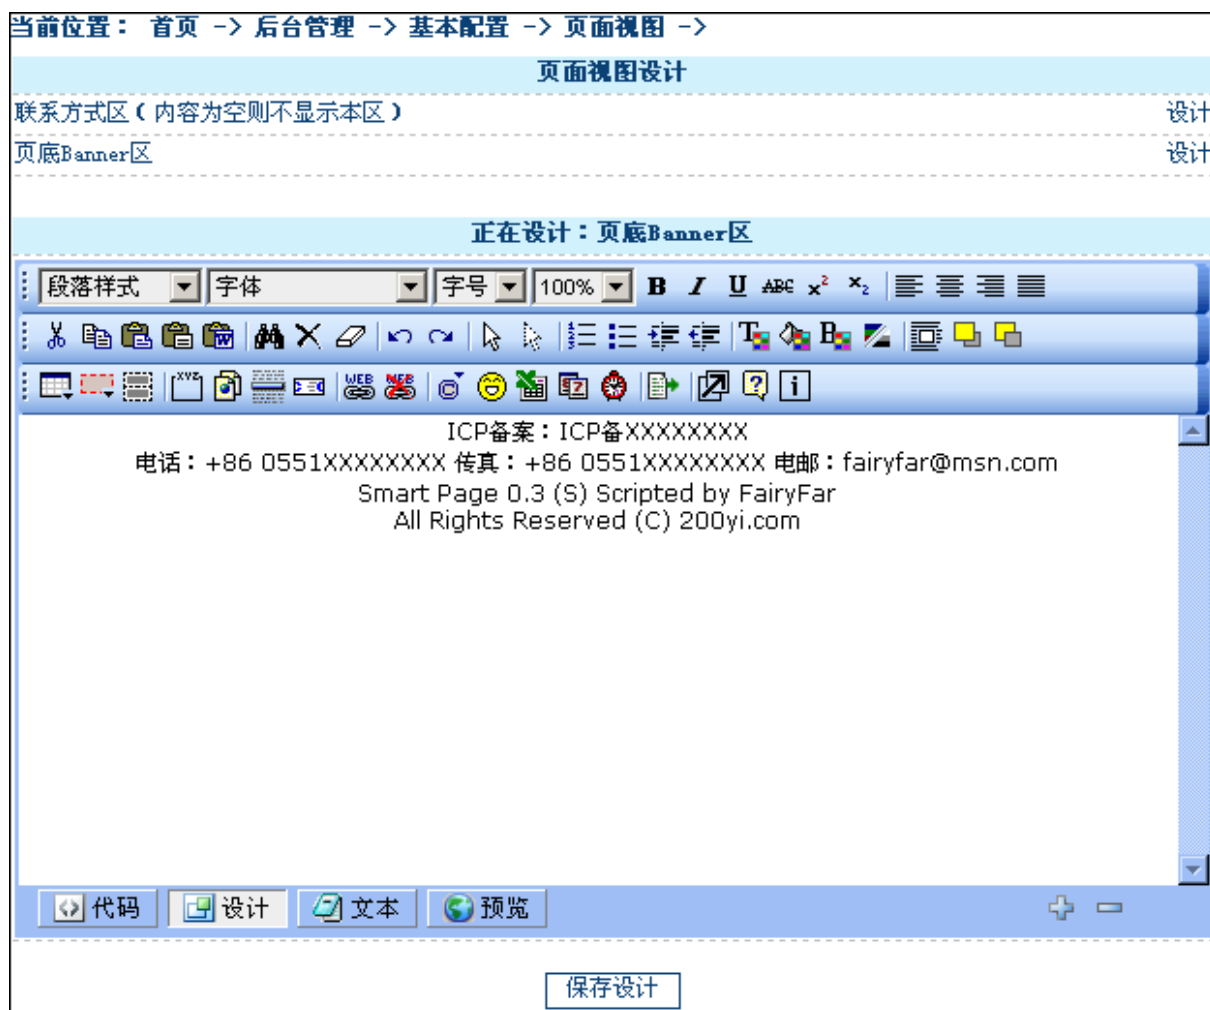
当前位置： 首页 -> 后台管理 -> 基本配置 -> 页面视图 ->

页面视图设计

联系方式区（内容为空则不显示本区） 设计

页底Banner区 设计

正在设计：页底Banner区

段落样式 字体 字号 100% B I U ABC $x^2$ $x_2$

ICP备案：ICP备XXXXXXXX
电话：+86 0551XXXXXXXX 传真：+86 0551XXXXXXXX 电邮：fairyfar@msn.com
Smart Page 0.3 (S) Scripted by FairyFar
All Rights Reserved (C) 200yi.com

代码 设计 文本 预览

保存设计